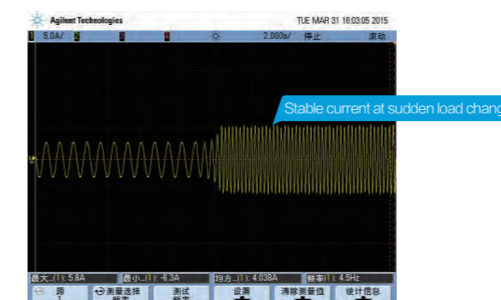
Agilent Technologies TUE MAR 31 16:03:05 2015

1 5.0A/ 2 3 4 2.000s/ 停止 滚动

Stable current at sudden load chang

最大(1): 5.8A 最小(1): -6.3A 均方(1): 4.038A 频率(1): 4.5Hz

源 1 测量选择 测试 设置 清除测量值 统计信息